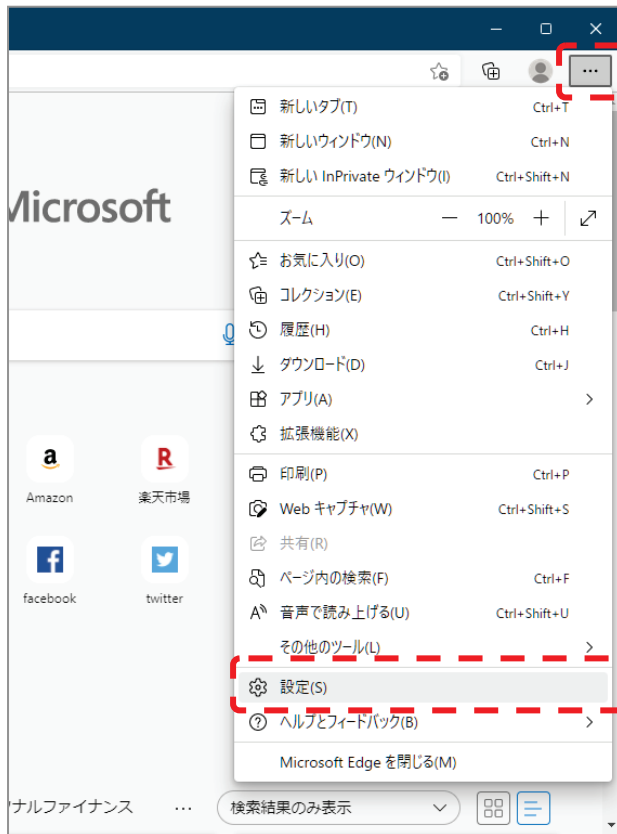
Microsoft

新しいタブ(T) Ctrl+T
新しいウィンドウ(N) Ctrl+N
新しい InPrivate ウィンドウ(I) Ctrl+Shift+N
ズーム — 100% +
お気に入り(O) Ctrl+Shift+O
コレクション(E) Ctrl+Shift+Y
履歴(H) Ctrl+H
ダウンロード(D) Ctrl+J
アプリ(A)
拡張機能(X)
印刷(P) Ctrl+P
Web キャプチャ(W) Ctrl+Shift+S
共有(R)
ページ内の検索(F) Ctrl+F
音声で読み上げる(U) Ctrl+Shift+U
その他のツール(L)
設定(S)
ヘルプとフィードバック(B)
Microsoft Edge を閉じる(M)

Amazon
楽天市場
facebook
twitter

ナルファイナンス ... 検索結果のみ表示